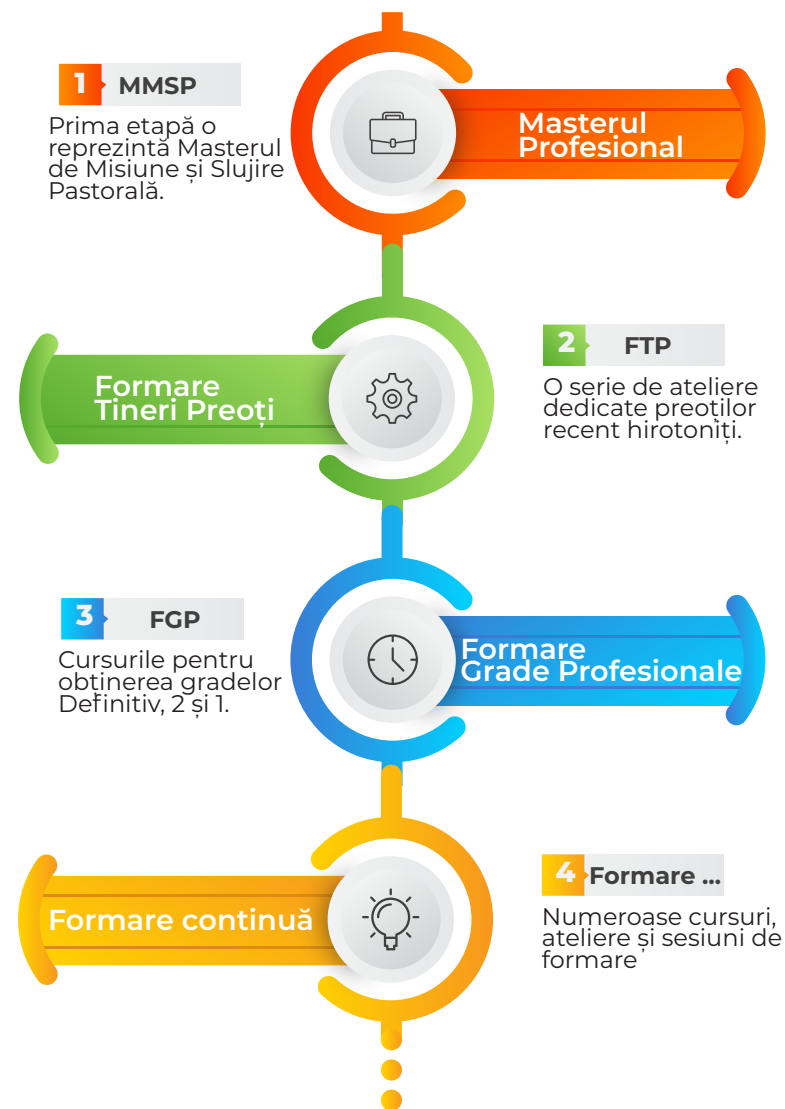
1 MMSP

Prima etapă o reprezintă Masterul de Misiune și Slujire Pastorală.

Masterul Profesional

Formare Tineri Preoți

2 FTP

O serie de ateliere dedicate preoților recent hirotoniți.

3 FGP

Cursurile pentru obtinerea gradelor Definitiv, 2 și 1.

Formare Grade Profesionale

Formare continuă

4 Formare ...

Numeroase cursuri, ateliere și sesiuni de formare